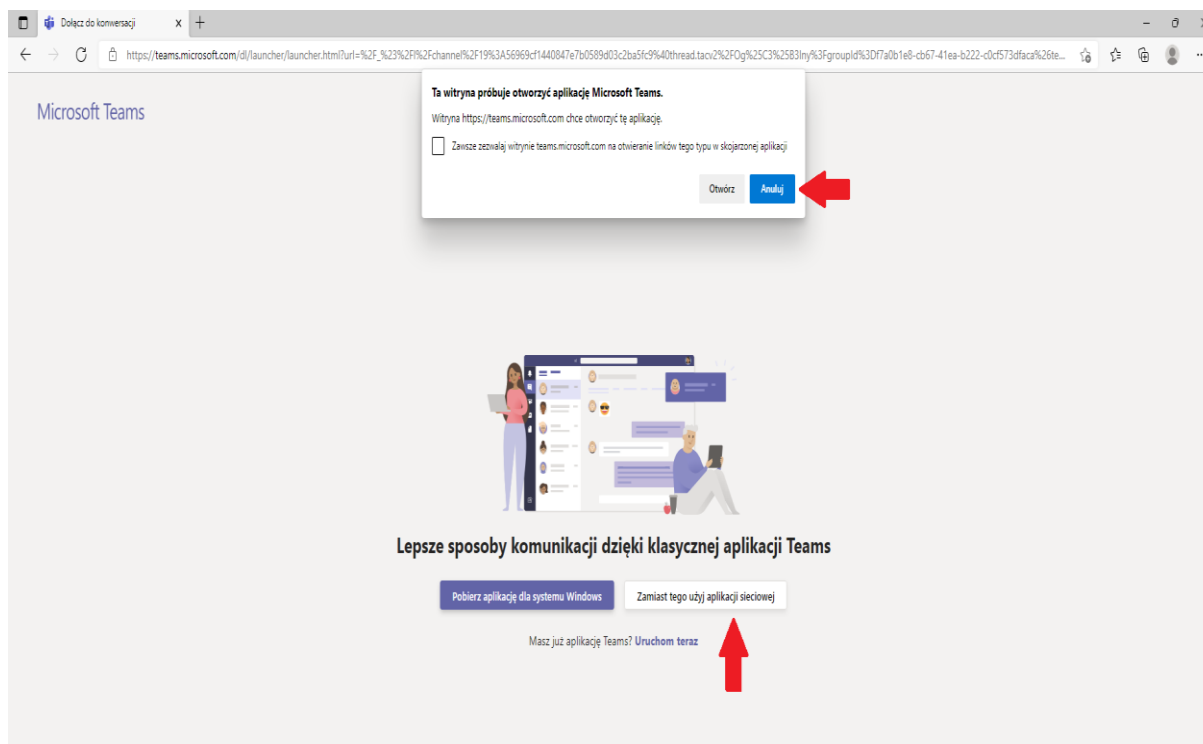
Dołącz do konwersacji

https://teams.microsoft.com/dl/launcher/launcher.html?url=%2F_%23%2Fl%2Fchannel%2F19%3A56969cf1440847e7b0589d03c2ba5fc9%40thread.tacv2%2FOg%25C3%25B3lny%3FgroupId%3Df7a0b1e8-cb67-41ea-b222-c0cf573dfaca%26te...

Microsoft Teams

Ta witryna próbuje otworzyć aplikację Microsoft Teams.

Witryna https://teams.microsoft.com chce otworzyć tę aplikację.

Zawsze zezwalaj witrynie teams.microsoft.com na otwieranie linków tego typu w skojarzonej aplikacji

Otwórz

Anuluj

Lepsze sposoby komunikacji dzięki klasycznej aplikacji Teams

Pobierz aplikację dla systemu Windows

Zamiast tego użyj aplikacji sieciowej

Masz już aplikację Teams? Uruchom teraz